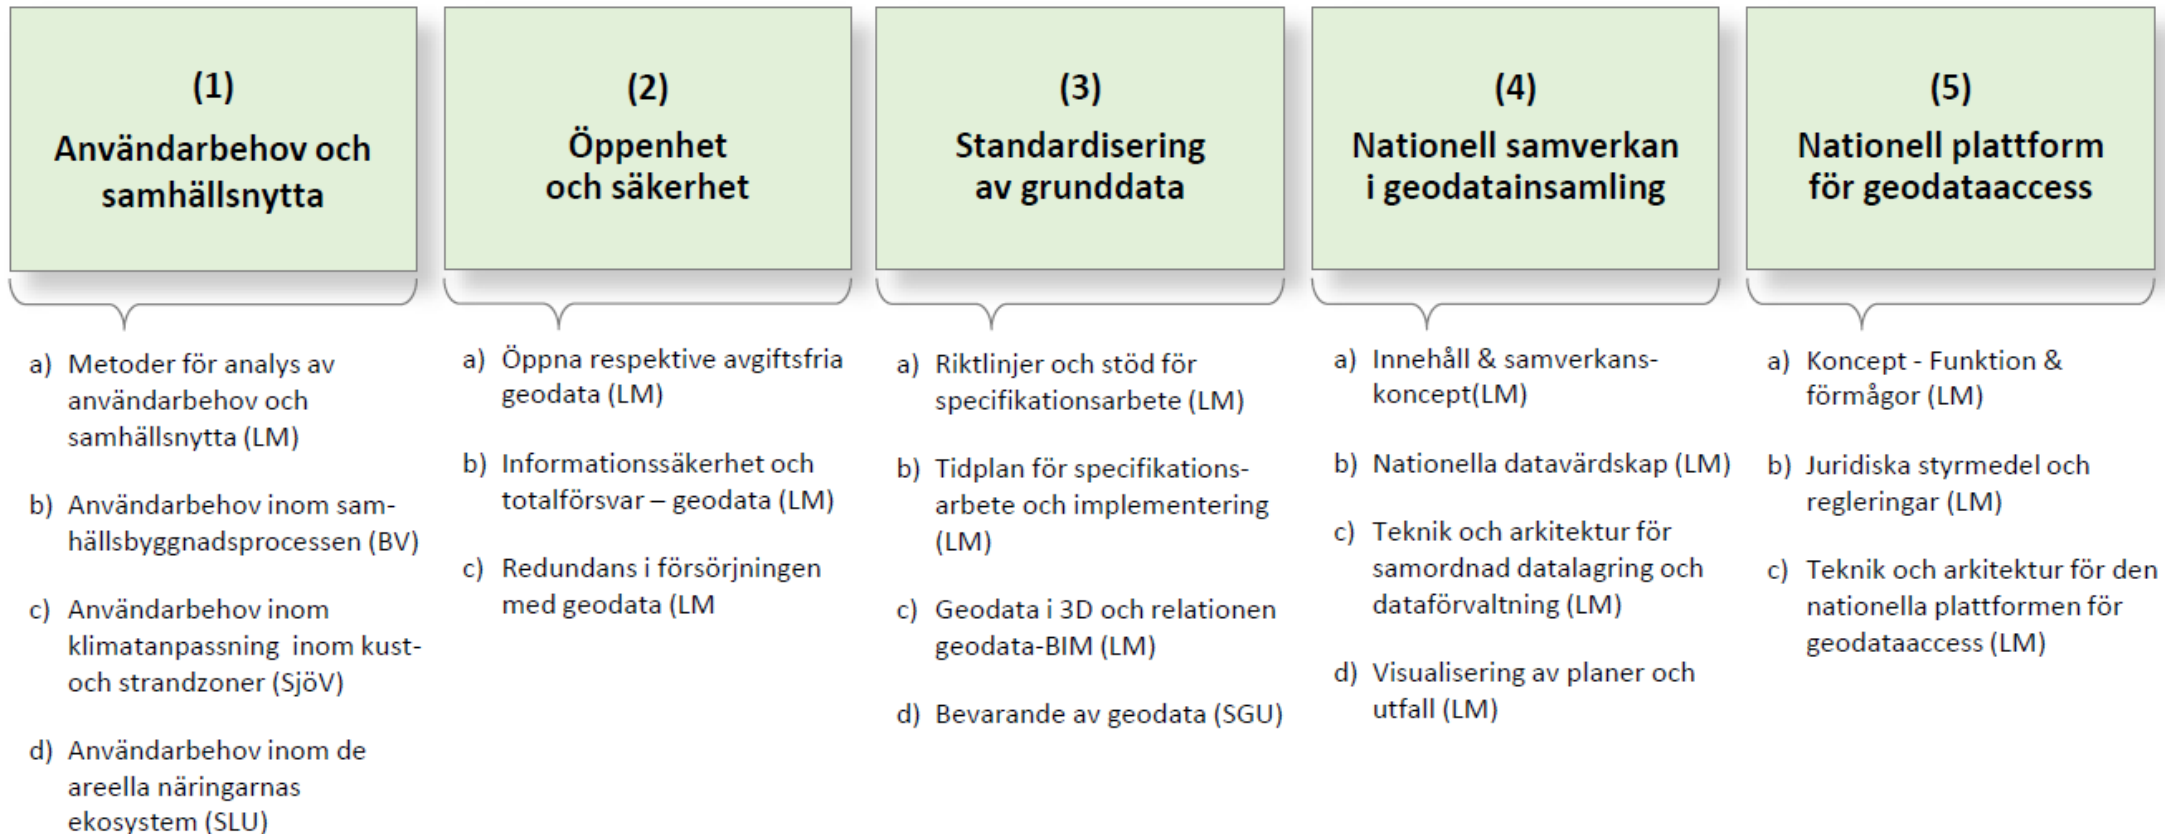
(1)
Användarbehov och samhällsnytta

a) Metoder för analys av användarbehov och samhällsnytta (LM)

b) Användarbehov inom samhällsbyggnadsprocessen (BV)

c) Användarbehov inom klimatanpassning inom kust- och strandzoner (SjöV)

d) Användarbehov inom de areella näringarnas ekosystem (SLU)

(2)
Öppenhet och säkerhet

a) Öppna respektive avgiftsfria geodata (LM)

b) Informationssäkerhet och totalförsvar – geodata (LM)

c) Redundans i försörjningen med geodata (LM

(3)
Standardisering av grunddata

a) Riktlinjer och stöd för specifikationsarbete (LM)

b) Tidplan för specifikationsarbete och implementering (LM)

c) Geodata i 3D och relationen geodata-BIM (LM)

d) Bevarande av geodata (SGU)

(4)
Nationell samverkan i geodatainsamling

a) Innehåll & samverkanskoncept(LM)

b) Nationella datavärdskap (LM)

c) Teknik och arkitektur för samordnad datalagring och dataförvaltning (LM)

d) Visualisering av planer och utfall (LM)

(5)
Nationell plattform för geodataaccess

a) Koncept - Funktion & förmågor (LM)

b) Juridiska styrmedel och regleringar (LM)

c) Teknik och arkitektur för den nationella plattformen för geodataaccess (LM)